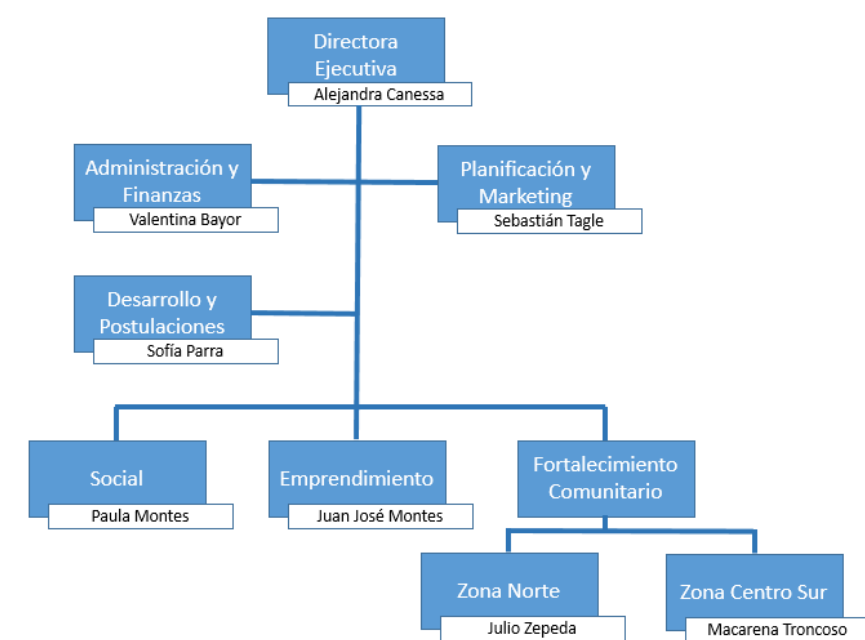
Directora Ejecutiva
Alejandra Canessa

Administración y Finanzas
Valentina Bayor

Planificación y Marketing
Sebastián Tagle

Desarrollo y Postulaciones
Sofía Parra

Social
Paula Montes

Emprendimiento
Juan José Montes

Fortalecimiento Comunitario

Zona Norte
Julio Zepeda

Zona Centro Sur
Macarena Troncoso